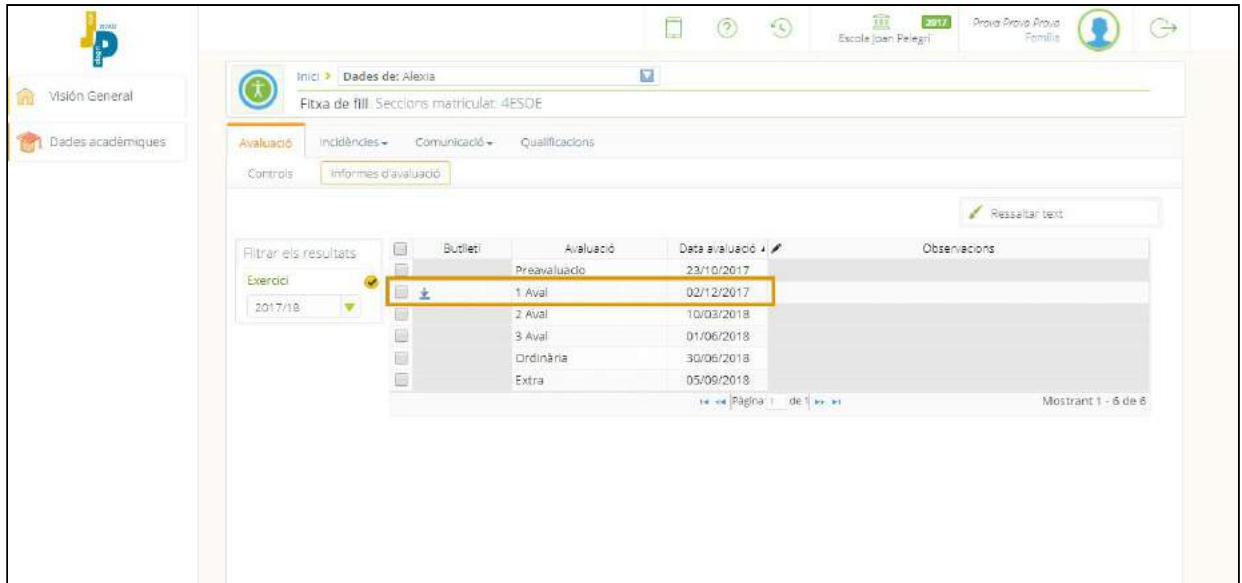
Escola Joan Pelegrí 2017
Prova Prova Prova
Família

Visión General
Dades acadèmiques

Inici > Dades de: Alexia
Fitxa de fill. Seccions matriculat: 4ESOE

Avaluació | Incidències | Comunicació | Qualificacions

Controls | Informes d'avaluació

Ressaltar text

Filtrar els resultats
Exercici
2017/18

| | Butlletí | Avaluació | Data avaluació | Observacions |
|---|---|---|---|---|
| | | Preavaluació | 23/10/2017 | |
| | | 1 Aval | 02/12/2017 | |
| | | 2 Aval | 10/03/2018 | |
| | | 3 Aval | 01/06/2018 | |
| | | Ordinària | 30/06/2018 | |
| | | Extra | 05/09/2018 | |

Pàgina 1 de 1
Mostrant 1 - 6 de 6